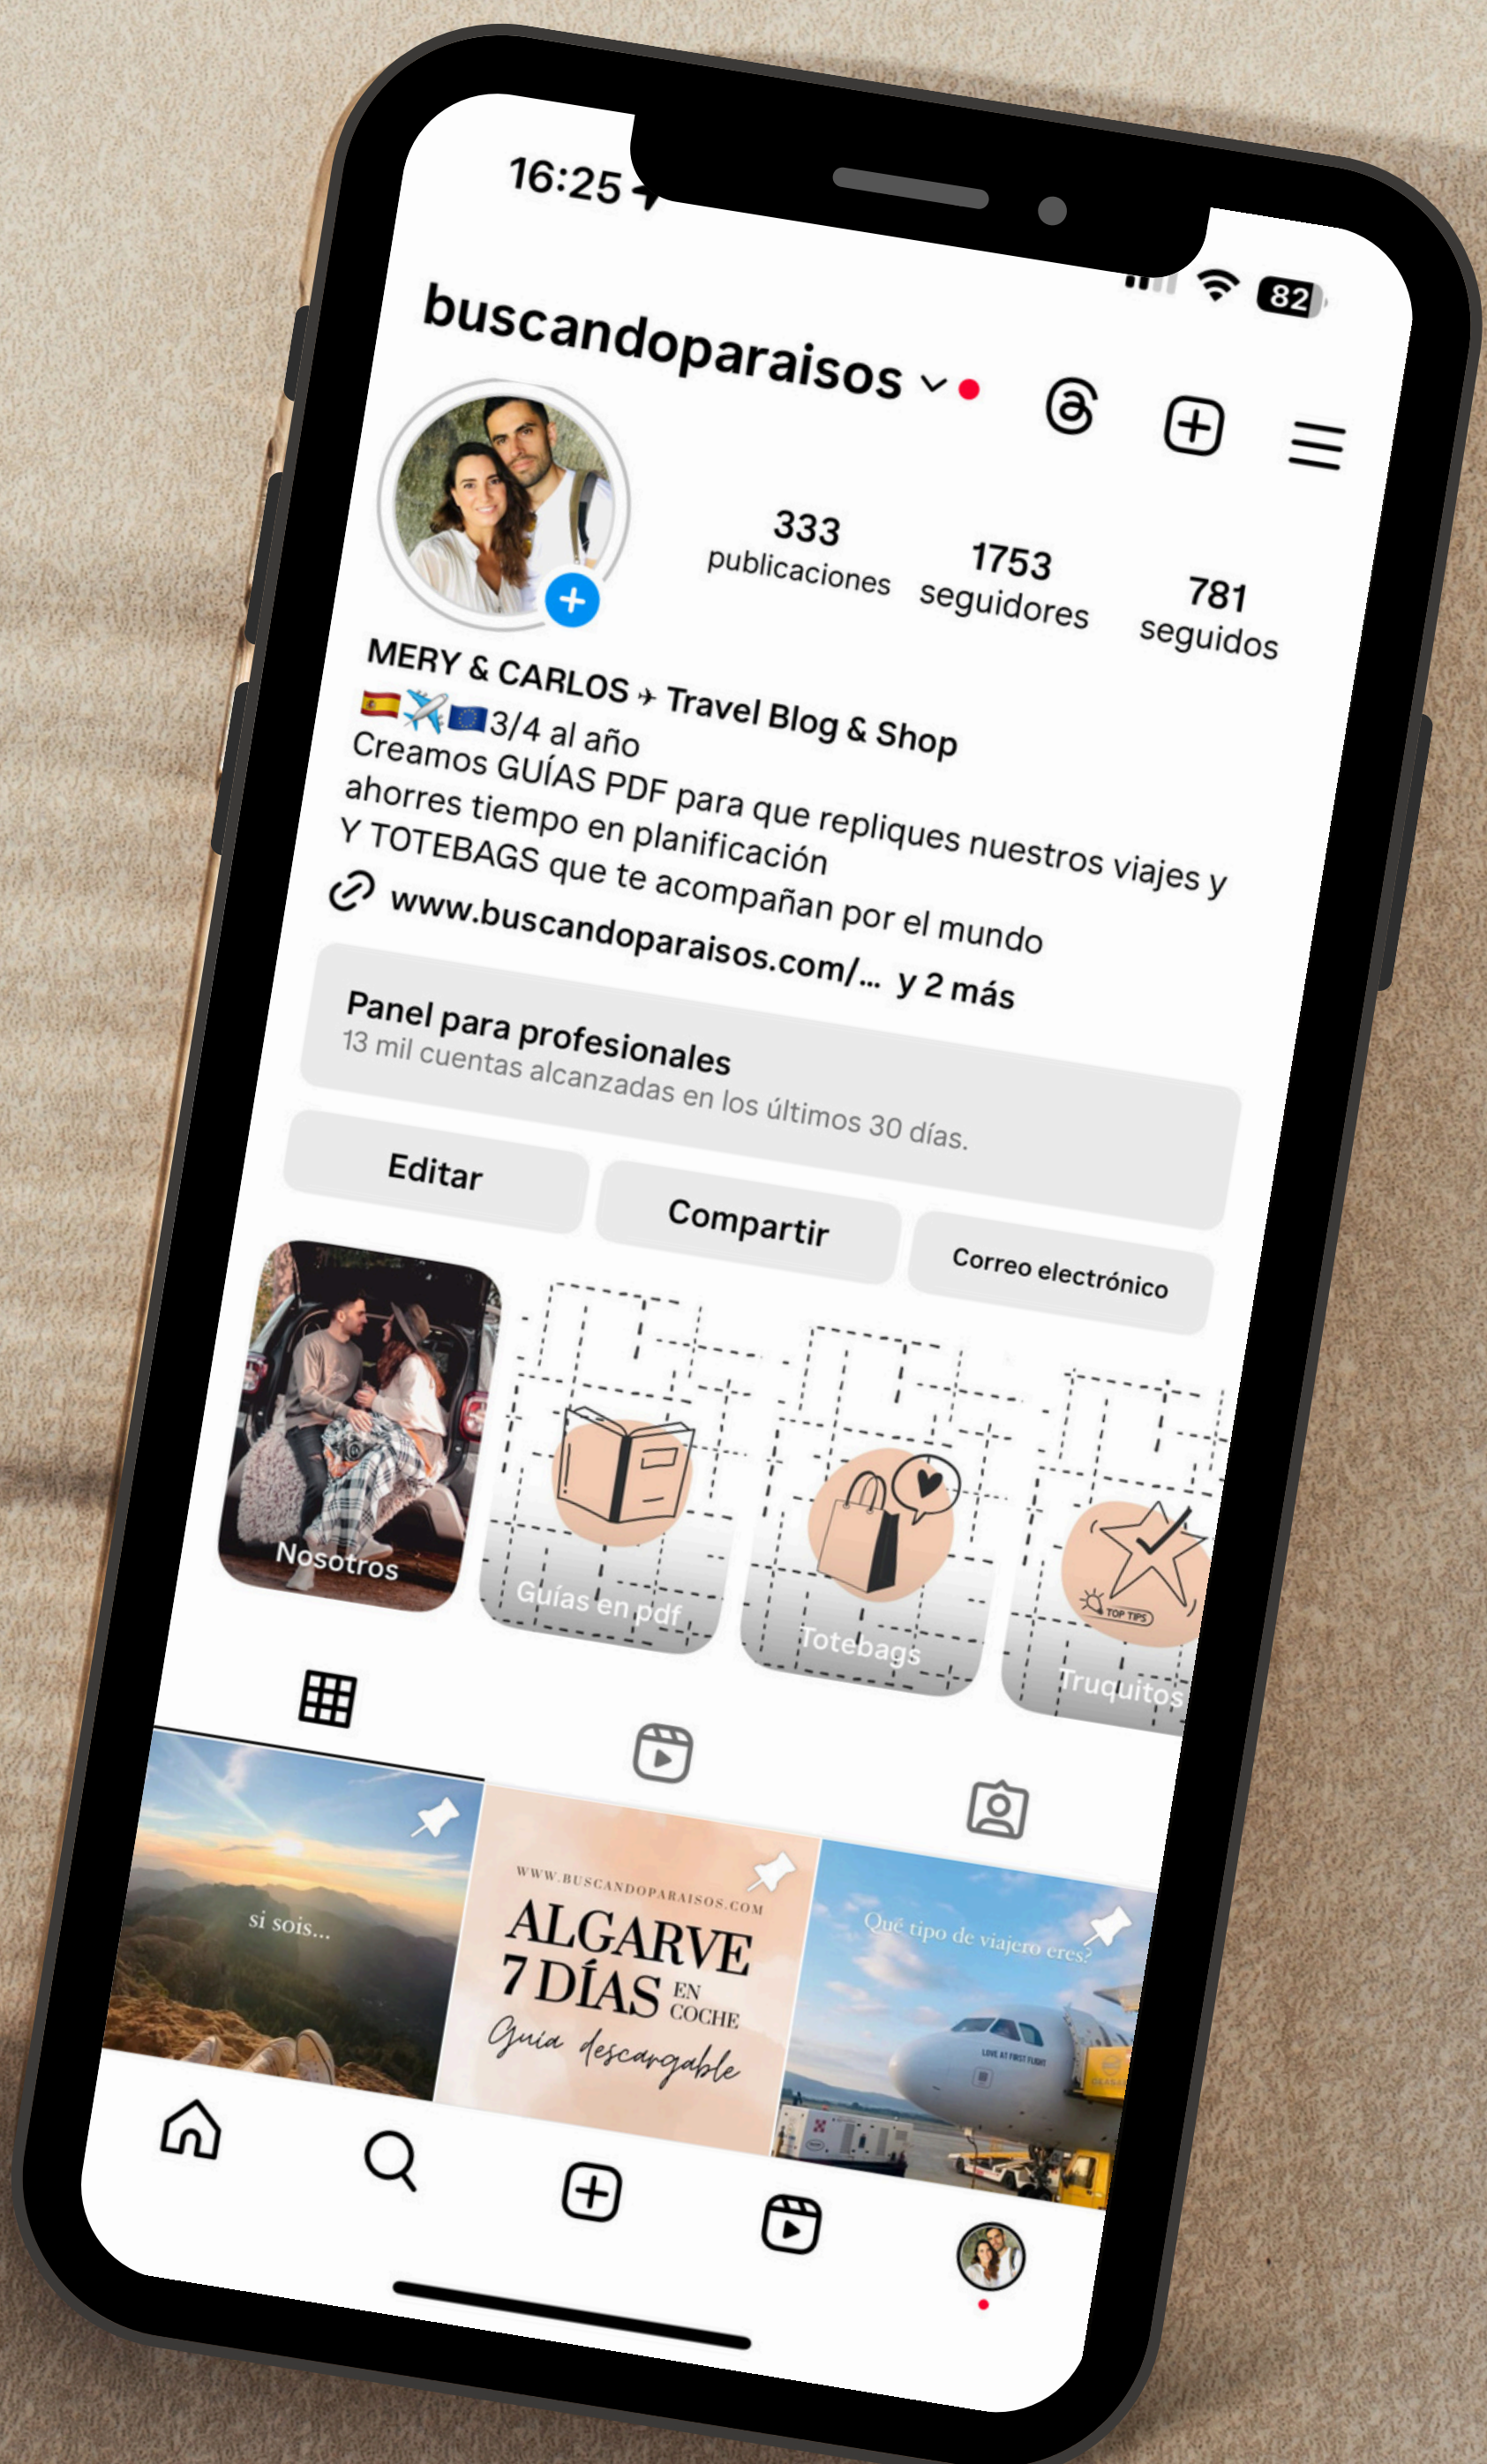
16:25

82

buscandoparaisos

333 publicaciones
1753 seguidores
781 seguidos

MERY & CARLOS ✈ Travel Blog & Shop
🇪🇸✈️🇪🇺3/4 al año
Creamos GUÍAS PDF para que repliques nuestros viajes y ahorres tiempo en planificación
Y TOTEBAGS que te acompañan por el mundo
www.buscandoparaisos.com/... y 2 más

Panel para profesionales
13 mil cuentas alcanzadas en los últimos 30 días.

Editar
Compartir
Correo electrónico

Nosotros
Guías en pdf
Totebags
TOP TIPS
Truquitos

si sois...

WWW.BUSCANDOPARAISOS.COM
ALGARVE
7 DÍAS EN COCHE
Guía descargable

Qué tipo de viajero eres?
LOVE AT FIRST FLIGHT